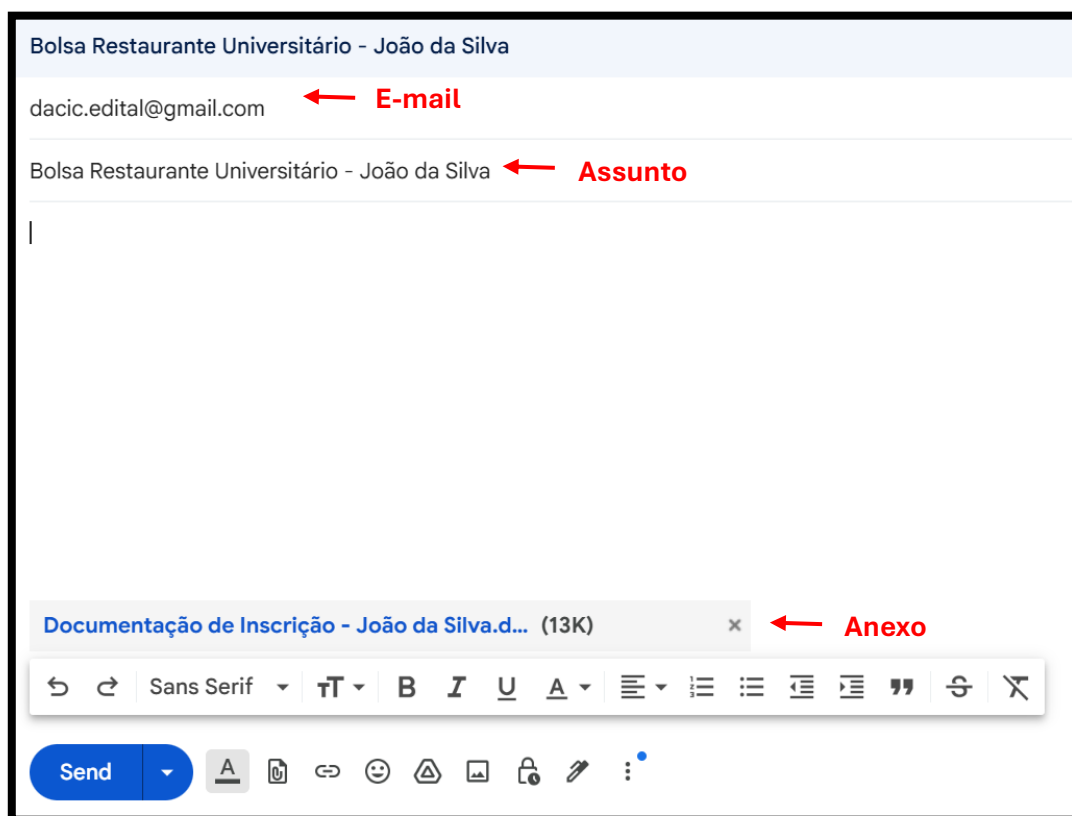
Bolsa Restaurante Universitário - João da Silva

dacic.edital@gmail.com E-mail

Bolsa Restaurante Universitário - João da Silva Assunto

Documentação de Inscrição - João da Silva.d... (13K) Anexo

Sans Serif

Send